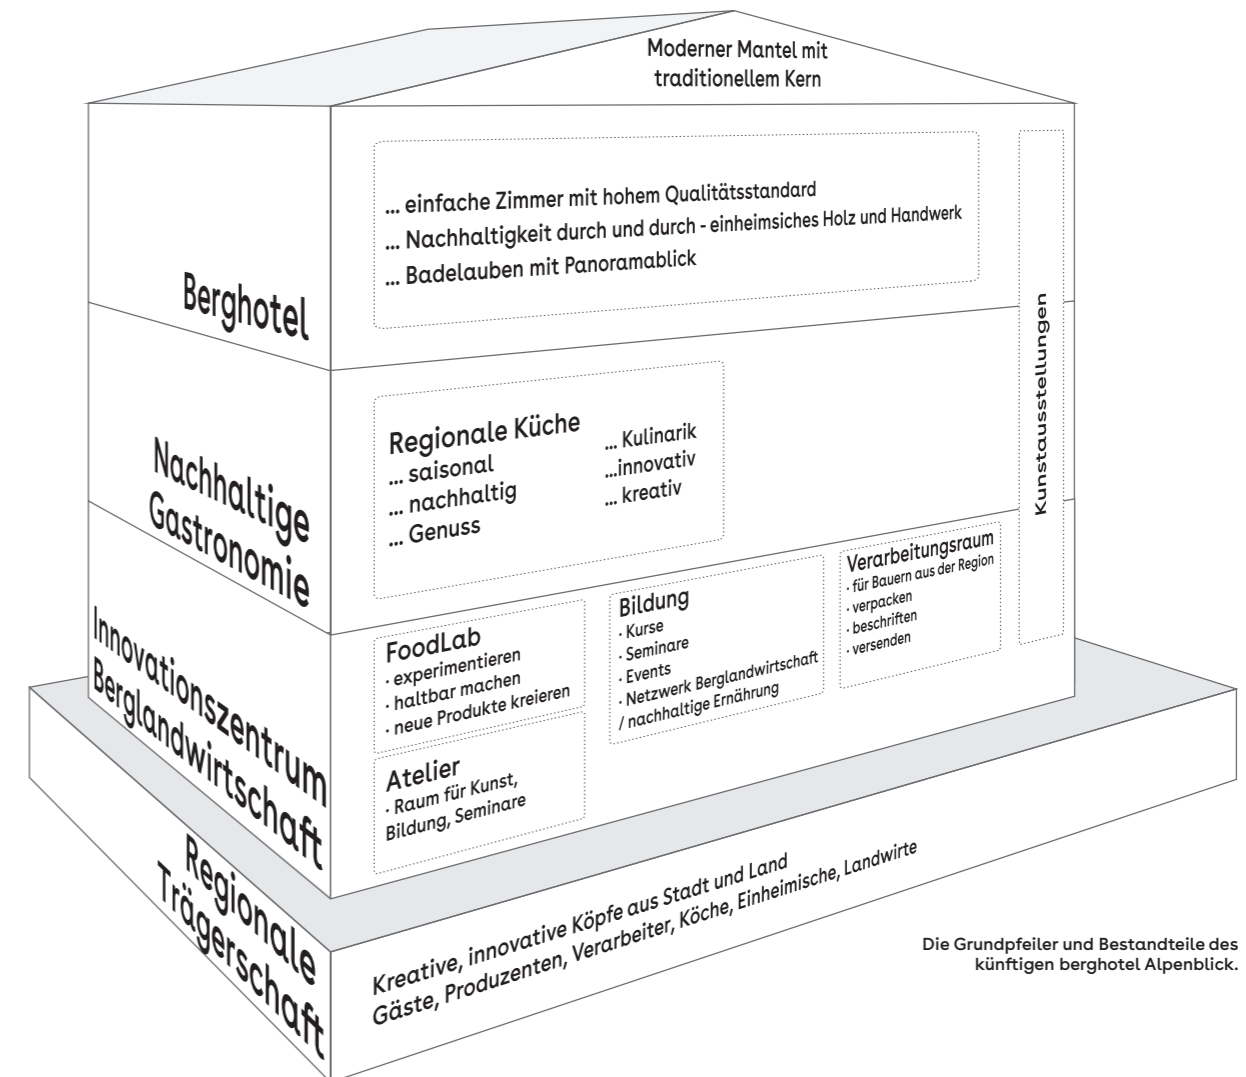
Moderner Mantel mit traditionellem Kern

Berghotel

... einfache Zimmer mit hohem Qualitätsstandard
... Nachhaltigkeit durch und durch - einheimsiches Holz und Handwerk
... Badelauben mit Panoramablick

Kunstausstellungen

Nachhaltige Gastronomie

Regionale Küche
... saisonal
... nachhaltig
... Genuss

... Kulinarik
...innovativ
... kreativ

Innovationszentrum Berglandwirtschaft

FoodLab
· experimentieren
· haltbar machen
· neue Produkte kreieren

Bildung
· Kurse
· Seminare
· Events
· Netzwerk Berglandwirtschaft / nachhaltige Ernährung

Verarbeitungsraum
· für Bauern aus der Region
· verpacken
· beschriften
· versenden

Atelier
· Raum für Kunst, Bildung, Seminare

Regionale Trägerschaft

Kreative, innovative Köpfe aus Stadt und Land
Gäste, Produzenten, Verarbeiter, Köche, Einheimische, Landwirte

Die Grundpfeiler und Bestandteile des künftigen berghotel Alpenblick.